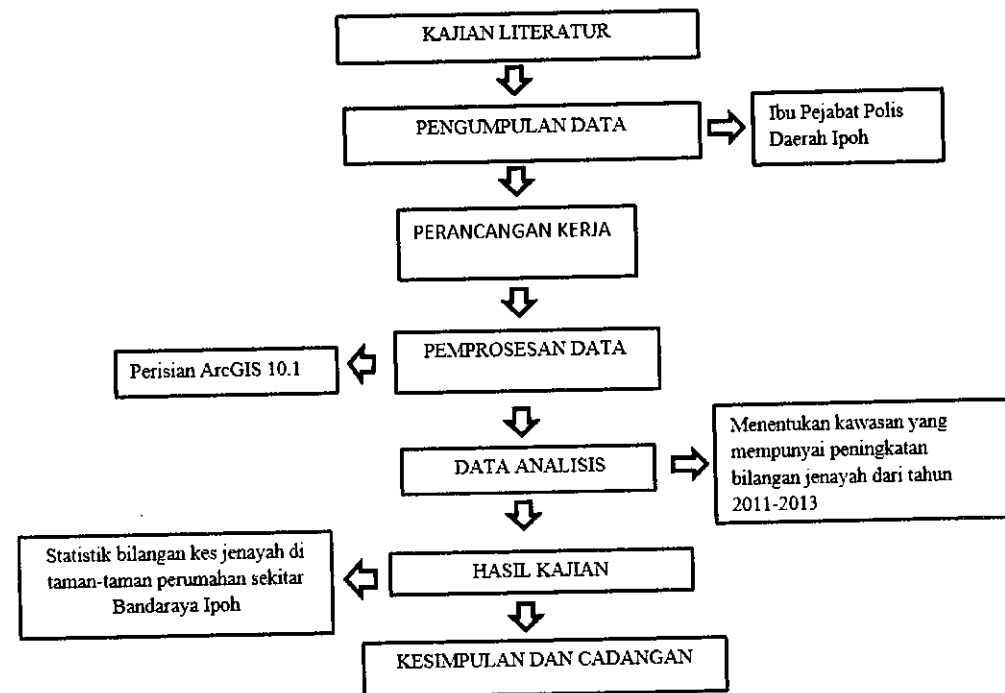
KAJIAN LITERATUR

PENGUMPULAN DATA

Ibu Pejabat Polis Daerah Ipoh

PERANCANGAN KERJA

PEMPROSESAN DATA

Perisian ArcGIS 10.1

DATA ANALISIS

Menentukan kawasan yang mempunyai peningkatan bilangan jenayah dari tahun 2011-2013

HASIL KAJIAN

Statistik bilangan kes jenayah di taman-taman perumahan sekitar Bandaraya Ipoh

KESIMPULAN DAN CADANGAN